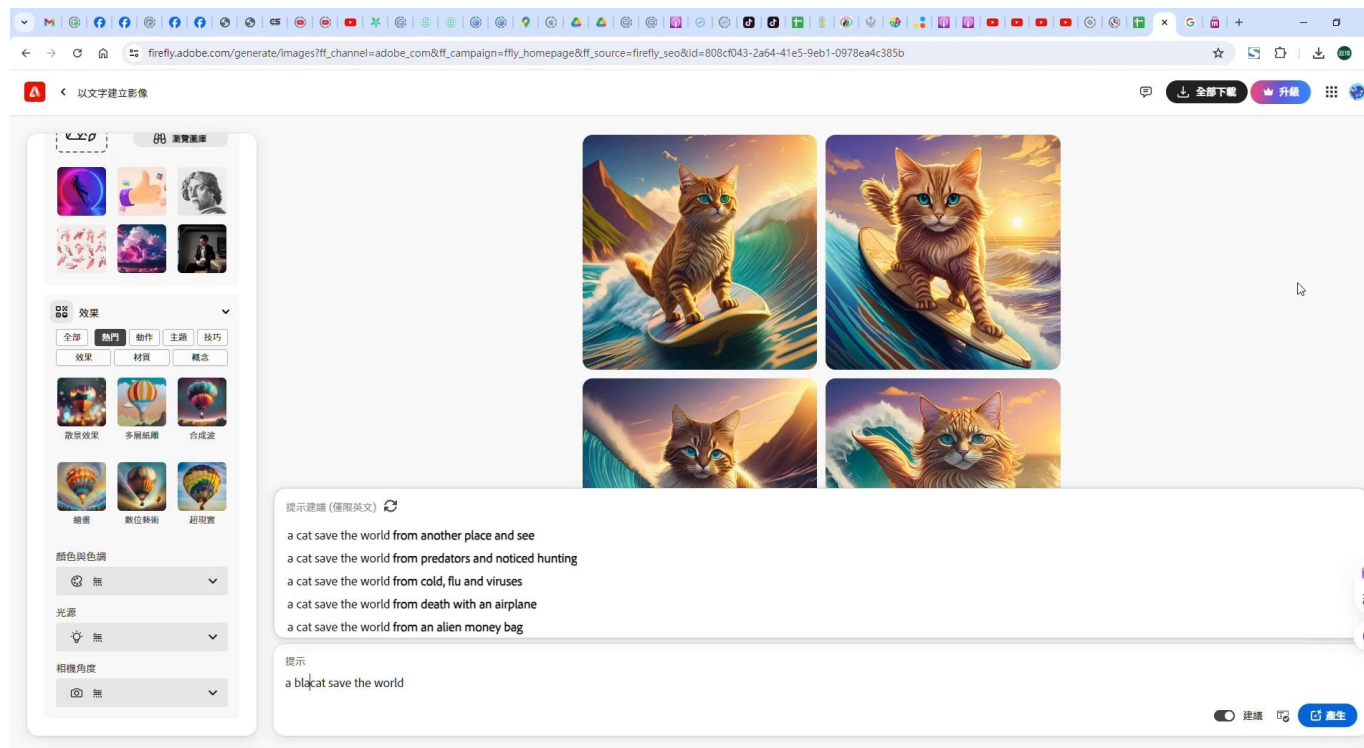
firefly.adobe.com/generate/images?ff_channel=adobe_com&ff_campaign=ffly_homepage&ff_source=firefly_seo&id=808cf043-2a64-41e5-9eb1-0978ea4c385b

以文字建立影像

全部下載
升級

瀏覽圖庫

效果

全部 熱門 動作 主題 技巧
效果 材質 概念

散景效果 多層紙雕 合成波

繪畫 數位藝術 超現實

顏色與色調
無

光源
無

相機角度
無

提示建議 (僅限英文)

a cat save the world from another place and see
a cat save the world from predators and noticed hunting
a cat save the world from cold, flu and viruses
a cat save the world from death with an airplane
a cat save the world from an alien money bag

提示
a blacat save the world

建議
產生